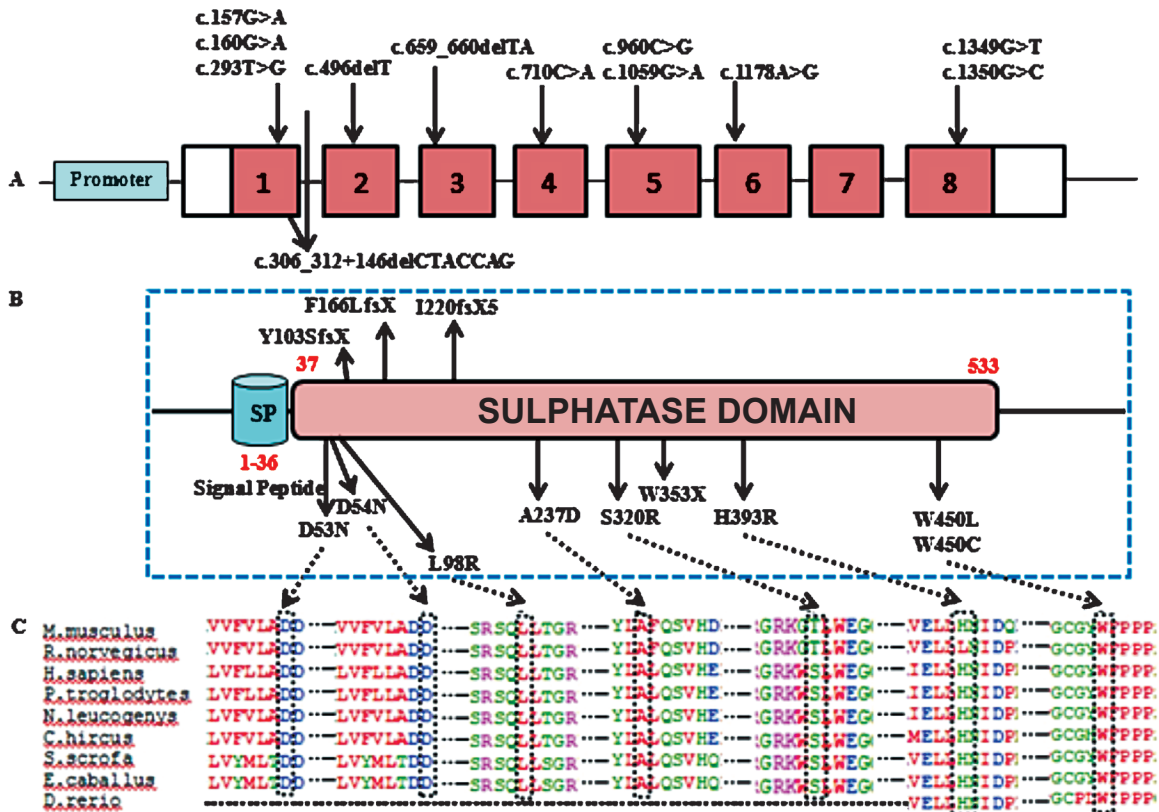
c.157G>A
c.160G>A
c.293T>G
c.496delT
c.659_660delTA
c.710C>A
c.960C>G
c.1059G>A
c.1178A>G
c.1349G>T
c.1350G>C

A
Promoter
1
2
3
4
5
6
7
8

c.306_312+146delCTACCAG

B
F166LfsX
I220fsX5
Y103SfsX
37
533
SP
SULPHATASE DOMAIN
1-36
Signal Peptide
D54N
D53N
L98R
A237D
S320R
W353X
H393R
W450L
W450C

C
M.musculus VVFVLADD VVFVLADD SRSCLLTGR YLAPQSVHD GRKGTLWEG VELSHSIDQ GCGYWPPPP
R.norvegicus VVFVLADD VVFVLADD SRSCLLTGR YLAPQSVHD GRKGTLWEG VELSLSIDP GCGYWPPPP
H.sapiens LVFLLADD LVFLLADD SRSCLLTGR YLALQSVHE GRKWSLWEG IELSHSIDP GCGYWPPPP
P.troglodytes LVFLLADD LVFLLADD SRSCLLTGR YLALQSVHE GRKWSLWEG IELSHSIDP GCGYWPPPP
N.leucogenys LVFVLADD LVFVLADD SRSCLLTGR YLALQSVHE GRKWSLWEG IELSHSIDP GCGYWPPPP
C.hircus LVFVLADD LVFVLADD SRSCLLTGR YLALQSVHE GRKWSLWEG MELSHSIDP GCGHWPPPP
S.scrofa LVYMLTDD LVYMLTDD SRSCLLSGR YLALQSVHQ GRKWSLWEG VELSHSIDP GCGYWPPPP
E.caballus LVYMLTDD LVYMLTDD SRSCLLSGR YLALQSVHQ GRKWSLWEG VELSHSIDP GCGYWPPPP
D.rerio VELSHSIDP GCPIWPPPP